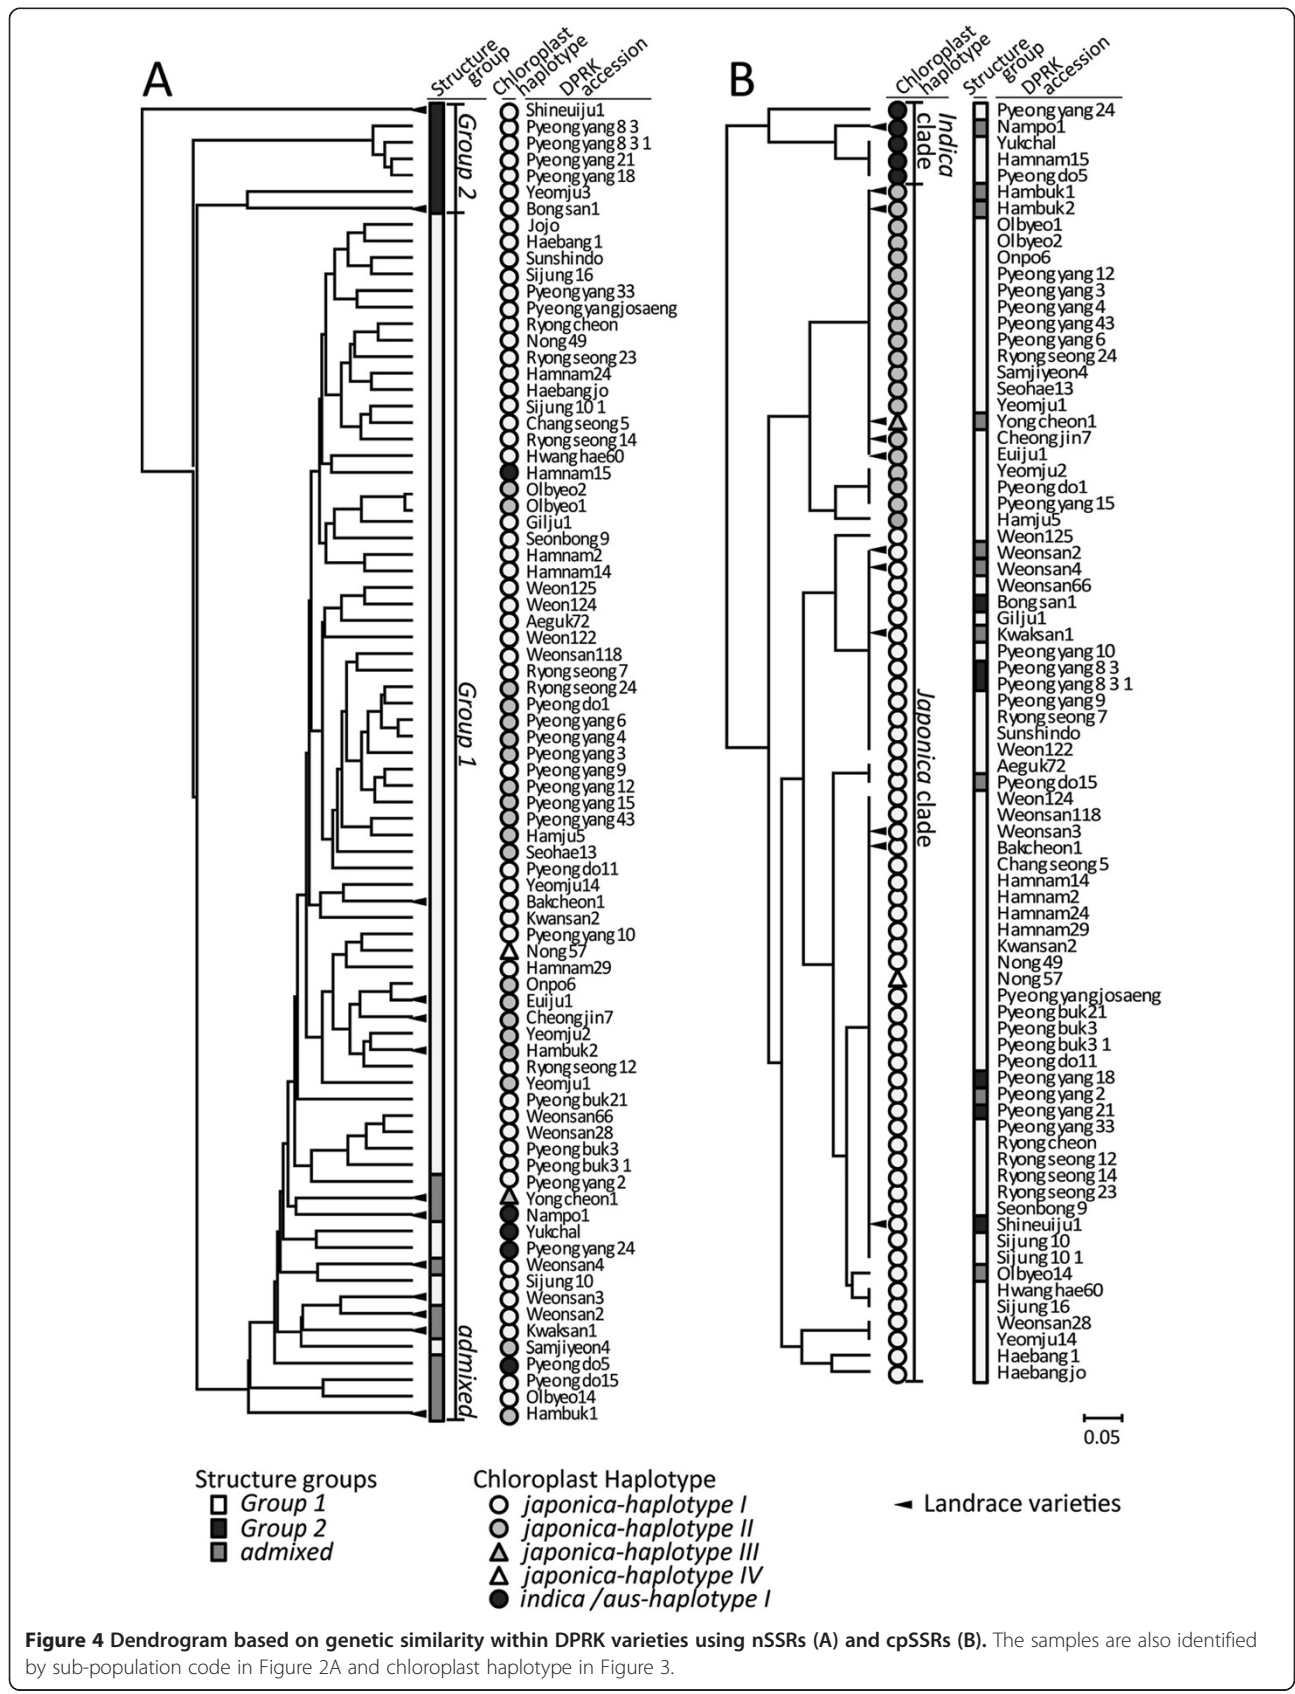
A

Structure group
Chloroplast haplotype
DPRK accession

Group 2

Group 1

admixed

Shineuiju1
Pyeongyang 8 3
Pyeongyang 8 3 1
Pyeongyang 21
Pyeongyang 18
Yeomju3
Bongsan1
Jojo
Haebang 1
Sunshindo
Sijung 16
Pyeongyang 33
Pyeongyangjosaeng
Ryongcheon
Nong 49
Ryongseong 23
Hamnam24
Haebangjo
Sijung 10 1
Changseong 5
Ryongseong 14
Hwanghae60
Hamnam15
Olbyeo2
Olbyeo1
Gilju1
Seonbong 9
Hamnam2
Hamnam14
Weon125
Weon124
Aeguk72
Weon122
Weonsan118
Ryongseong 7
Ryongseong 24
Pyeongdo1
Pyeongyang 6
Pyeongyang 4
Pyeongyang 3
Pyeongyang 9
Pyeongyang 12
Pyeongyang 15
Pyeongyang 43
Hamju5
Seohae13
Pyeongdo11
Yeomju14
Bakcheon1
Kwansan2
Pyeongyang 10
Nong 57
Hamnam29
Onpo6
Euiju1
Cheongjin7
Yeomju2
Hambuk2
Ryongseong 12
Yeomju1
Pyeongbuk21
Weonsan66
Weonsan28
Pyeongbuk3
Pyeongbuk3 1
Pyeongyang 2
Yongcheon1
Nampo1
Yukchal
Pyeongyang 24
Weonsan4
Sijung 10
Weonsan3
Weonsan2
Kwaksan1
Samjiyeon4
Pyeongdo5
Pyeongdo15
Olbyeo14
Hambuk1

B

Chloroplast haplotype
Structure group
DPRK accession

Indica clade

Japonica clade

Pyeongyang 24
Nampo1
Yukchal
Hamnam15
Pyeongdo5
Hambuk1
Hambuk2
Olbyeo1
Olbyeo2
Onpo6
Pyeongyang 12
Pyeongyang 3
Pyeongyang 4
Pyeongyang 43
Pyeongyang 6
Ryongseong 24
Samjiyeon4
Seohae13
Yeomju1
Yongcheon1
Cheongjin7
Euiju1
Yeomju2
Pyeongdo1
Pyeongyang 15
Hamju5
Weon125
Weonsan2
Weonsan4
Weonsan66
Bongsan1
Gilju1
Kwaksan1
Pyeongyang 10
Pyeongyang 8 3
Pyeongyang 8 3 1
Pyeongyang 9
Ryongseong 7
Sunshindo
Weon122
Aeguk72
Pyeongdo15
Weon124
Weonsan118
Weonsan3
Bakcheon1
Changseong 5
Hamnam14
Hamnam2
Hamnam24
Hamnam29
Kwansan2
Nong 49
Nong 57
Pyeongyangjosaeng
Pyeongbuk21
Pyeongbuk3
Pyeongbuk3 1
Pyeongdo11
Pyeongyang 18
Pyeongyang 2
Pyeongyang 21
Pyeongyang 33
Ryongcheon
Ryongseong 12
Ryongseong 14
Ryongseong 23
Seonbong 9
Shineuiju1
Sijung 10
Sijung 10 1
Olbyeo14
Hwanghae60
Sijung 16
Weonsan28
Yeomju14
Haebang 1
Haebangjo

0.05

Structure groups
Group 1
Group 2
admixed

Chloroplast Haplotype
japonica-haplotype I
japonica-haplotype II
japonica-haplotype III
japonica-haplotype IV
indica /aus-haplotype I

Landrace varieties

**Figure 4 Dendrogram based on genetic similarity within DPRK varieties using nSSRs (A) and cpSSRs (B).** The samples are also identified by sub-population code in Figure 2A and chloroplast haplotype in Figure 3.